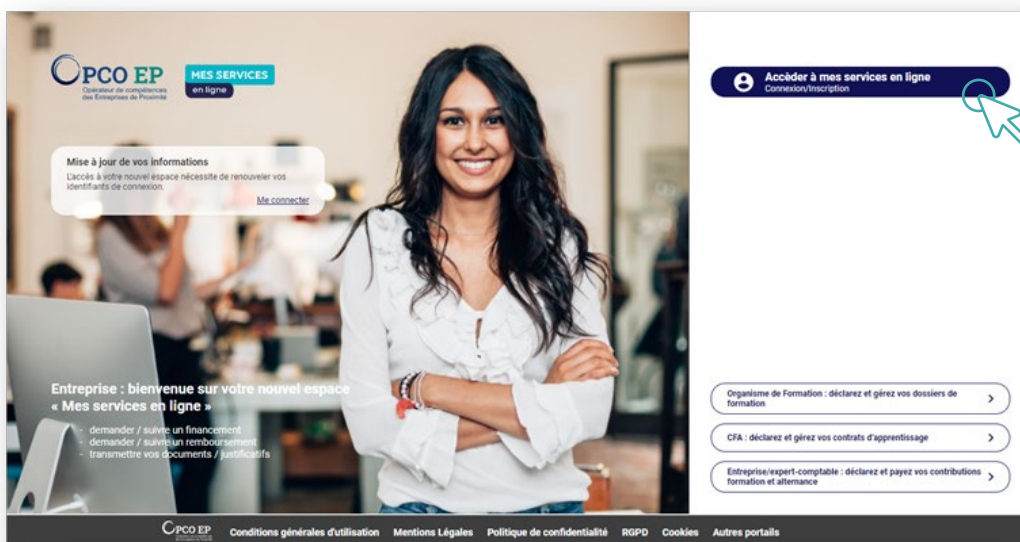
OPCO EP
Opérateur de compétences des Entreprises de Proximité

MES SERVICES
en ligne

Mise à jour de vos informations
L'accès à votre nouvel espace nécessite de renouveler vos identifiants de connexion.
Me connecter

Entreprise : bienvenue sur votre nouvel espace « Mes services en ligne »
- demander / suivre un financement
- demander / suivre un remboursement
- transmettre vos documents / justificatifs

Accéder à mes services en ligne
Connexion/Inscription

Organisme de Formation : déclarez et gérez vos dossiers de formation

CFA : déclarez et gérez vos contrats d'apprentissage

Entreprise/expert-comptable : déclarez et payez vos contributions formation et alternance

OPCO EP Conditions générales d'utilisation Mentions Légales Politique de confidentialité RGPD Cookies Autres portails